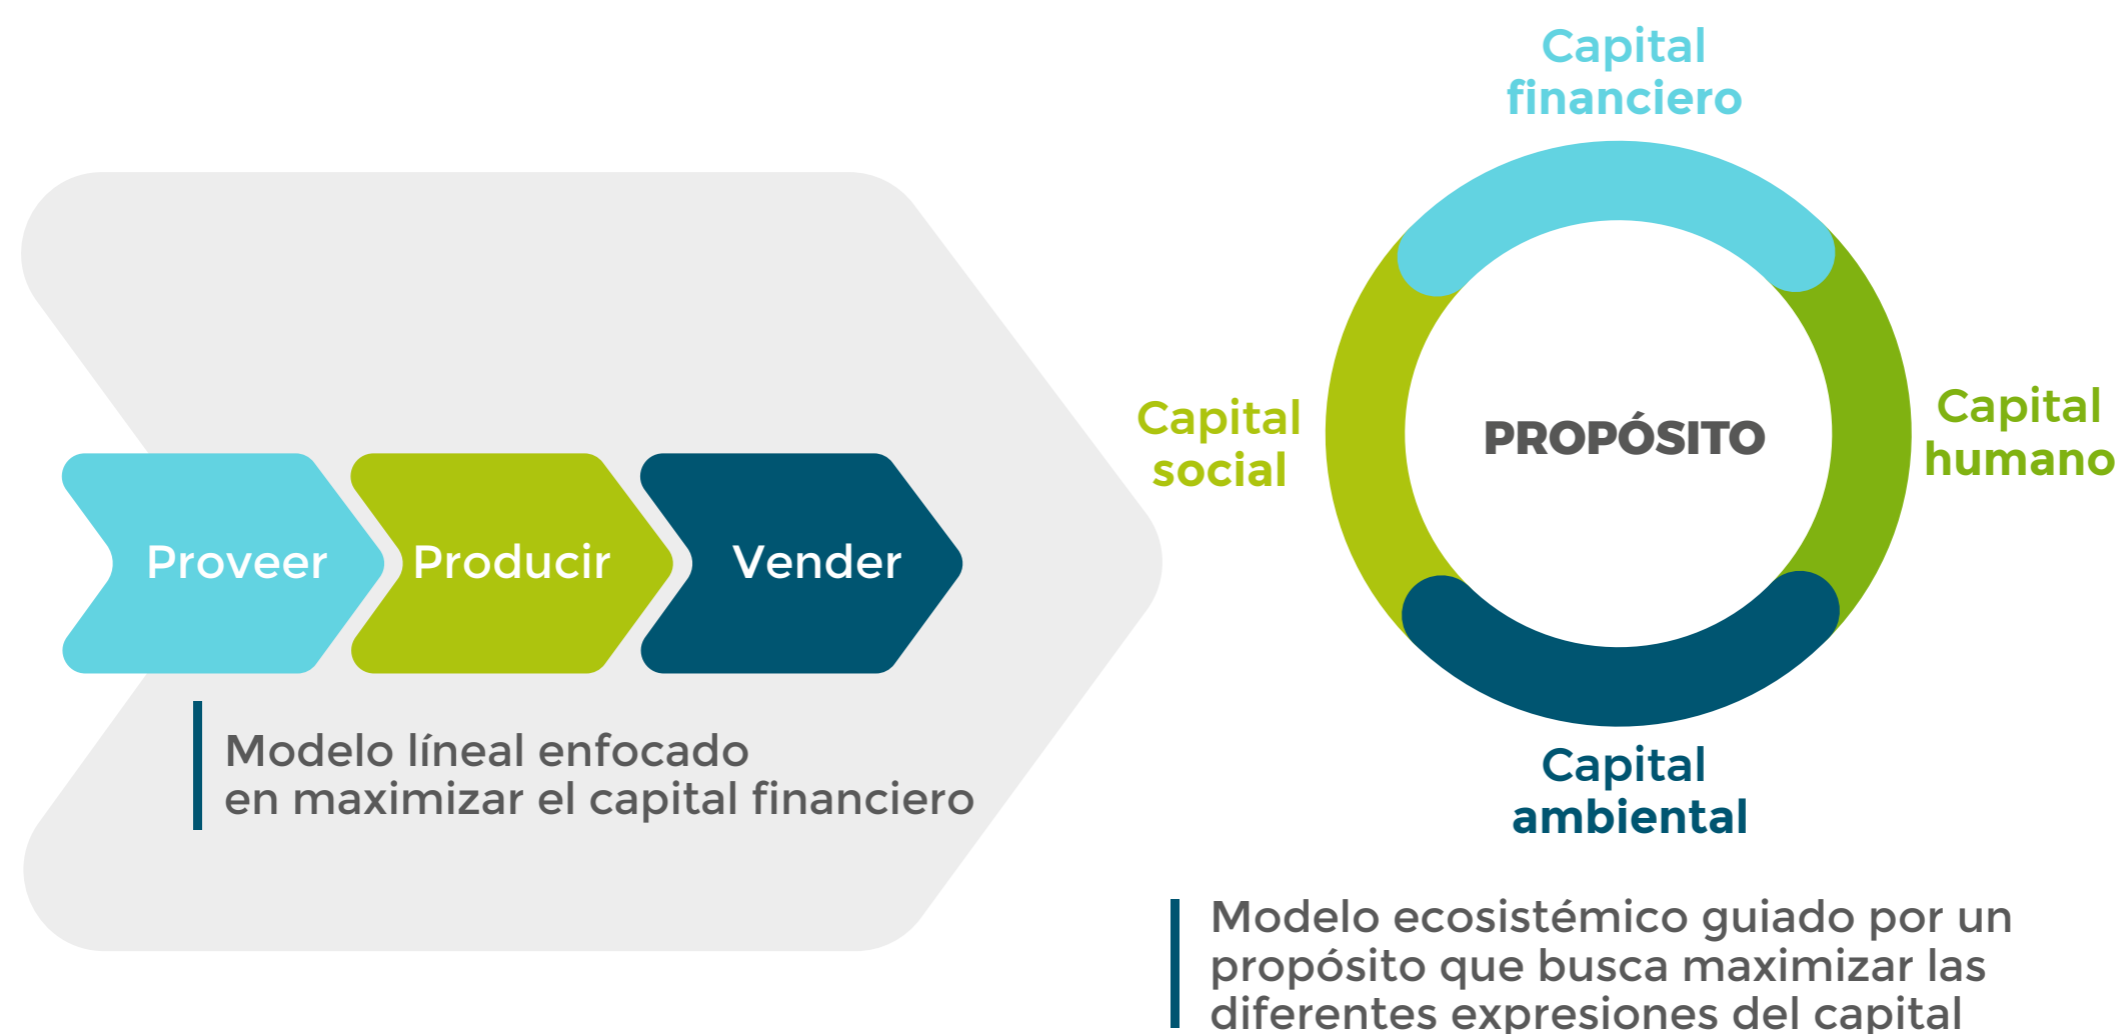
Proveer
Producir
Vender

Modelo líneal enfocado en maximizar el capital financiero

Capital financiero

Capital social

PROPÓSITO

Capital humano

Capital ambiental

Modelo ecosistémico guiado por un propósito que busca maximizar las diferentes expresiones del capital